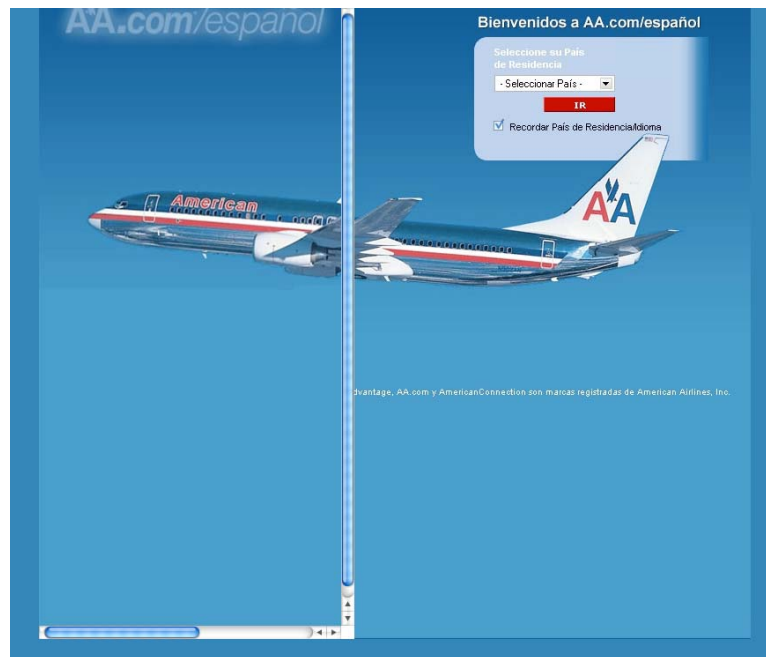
AA.com/español

Bienvenidos a AA.com/español

Seleccione su País de Residencia

- Seleccionar País -

IR

Recordar País de Residencia/Idioma

American

AA

dvantage, AA.com y AmericanConnection son marcas registradas de American Airlines, Inc.